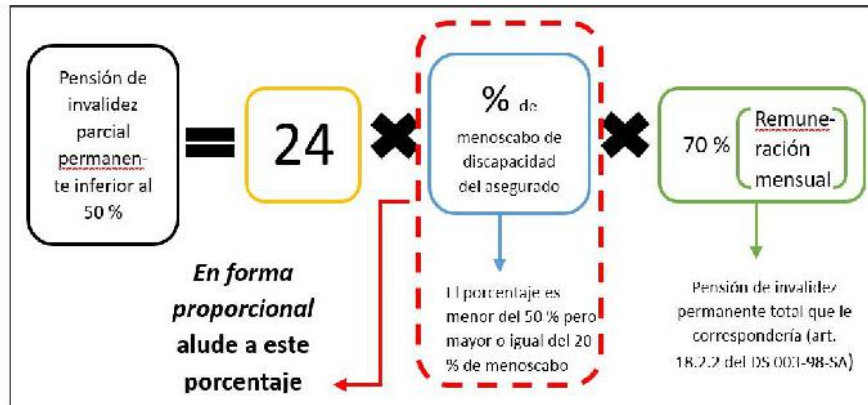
Pensión de invalidez parcial permanente inferior al 50 %

24

% de menoscabo de discapacidad del asegurado

70 % Remuneración mensual

En forma proporcional alude a este porcentaje

El porcentaje es menor del 50 % pero mayor o igual del 20 % de menoscabo

Pensión de invalidez permanente total que le correspondería (art. 18.2.2 del DS 003-98-SA)